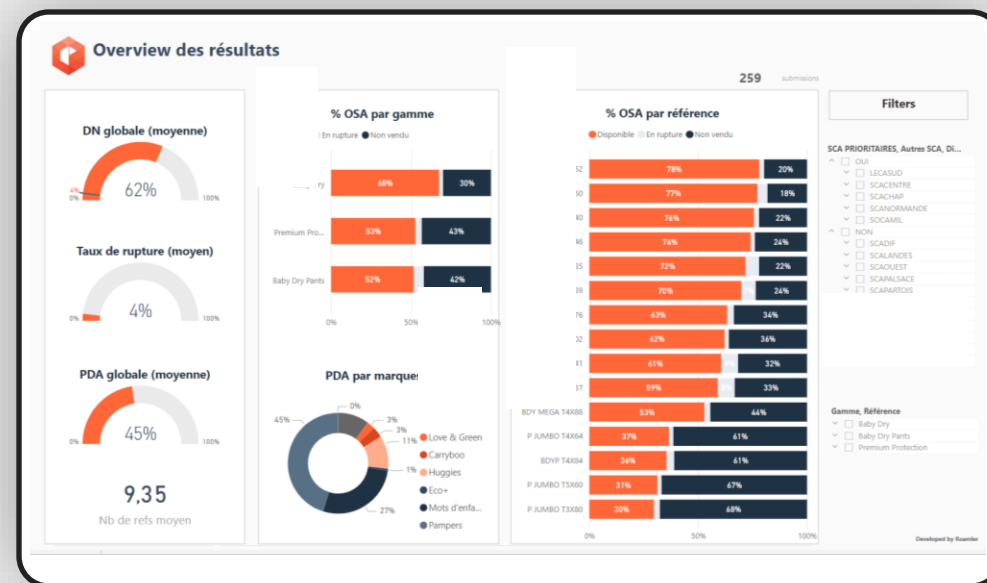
Overview des résultats

259 submissions

DN globale (moyenne)
4%
0%
62%
100%

Taux de rupture (moyen)
0%
4%
100%

PDA globale (moyenne)
0%
45%
100%

9,35
Nb de refs moyen

% OSA par gamme
En rupture ● Non vendu
ry 68% 30%
Premium Pro... 53% 43%
Baby Dry Pants 52% 42%
0% 50% 100%

PDA par marques
45%
0%
3%
3%
11%
1%
27%
Love & Green
Carryboo
Huggies
Eco+
Mots d'enfa...
Pampers

% OSA par référence
● Disponible ● En rupture ● Non vendu
52 78% 20%
50 77% 18%
80 76% 22%
46 74% 24%
35 72% 22%
88 70% 24%
76 63% 34%
32 62% 36%
41 61% 32%
37 59% 33%
BDY MEGA T4X88 53% 44%
P JUMBO T4X64 37% 61%
BDYP T4X84 36% 61%
P JUMBO T5X60 31% 67%
P JUMBO T3X80 30% 68%
0% 50% 100%

Filters

SCA PRIORITAIRES, Autres SCA, Di...
OUI
LECASUD
SCACENTRE
SCACHAP
SCANORMANDE
SOCAMIL
NON
SCADIF
SCALANDES
SCAOUEST
SCAPALSACE
SCAPARTOIS

Gamme, Référence
Baby Dry
Baby Dry Pants
Premium Protection

Developed by Roamler